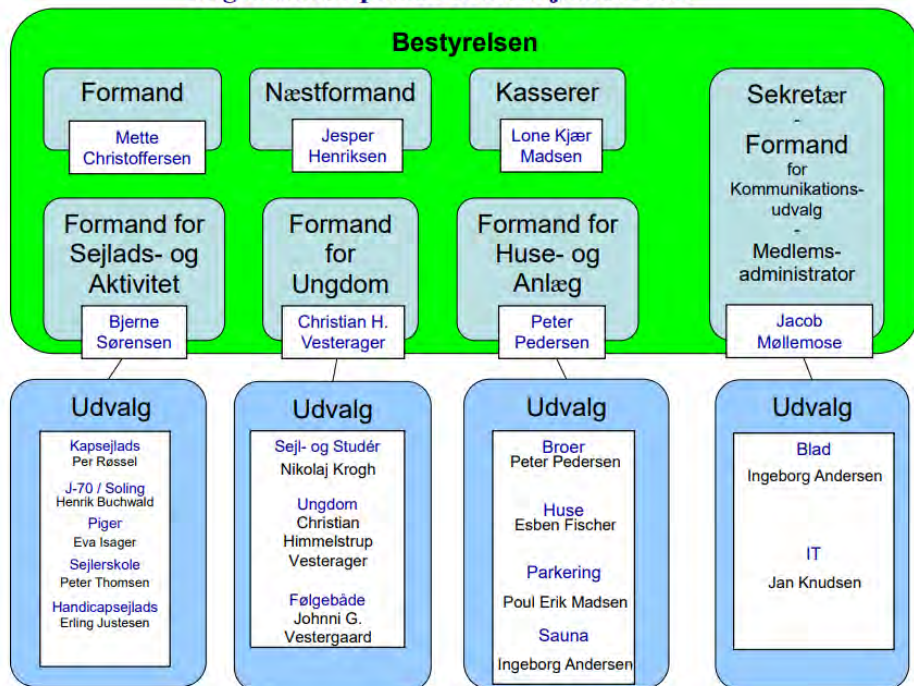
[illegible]

Bestyrelsen

Formand
Mette Christoffersen

Næstformand
Jesper Henriksen

Kasserer
Lone Kjær Madsen

Sekretær
-
Formand
for
Kommunikationsudvalg
-
Medlemsadministrator
Jacob Møllemose

Formand for Sejlads- og Aktivitet
Bjerne Sørensen

Formand for Ungdom
Christian H. Vesterager

Formand for Huse- og Anlæg
Peter Pedersen

Udvalg
Kapsejlads
Per Røssel
J-70 / Soling
Henrik Buchwald
Piger
Eva Isager
Sejlerskole
Peter Thomsen
Handicapsejlads
Erling Justesen

Udvalg
Sejl- og Studér
Nikolaj Krogh
Ungdom
Christian Himmelstrup Vesterager
Følgebåde
Johnni G. Vestergaard

Udvalg
Broer
Peter Pedersen
Huse
Esben Fischer
Parkering
Poul Erik Madsen
Sauna
Ingeborg Andersen

Udvalg
Blad
Ingeborg Andersen
IT
Jan Knudsen